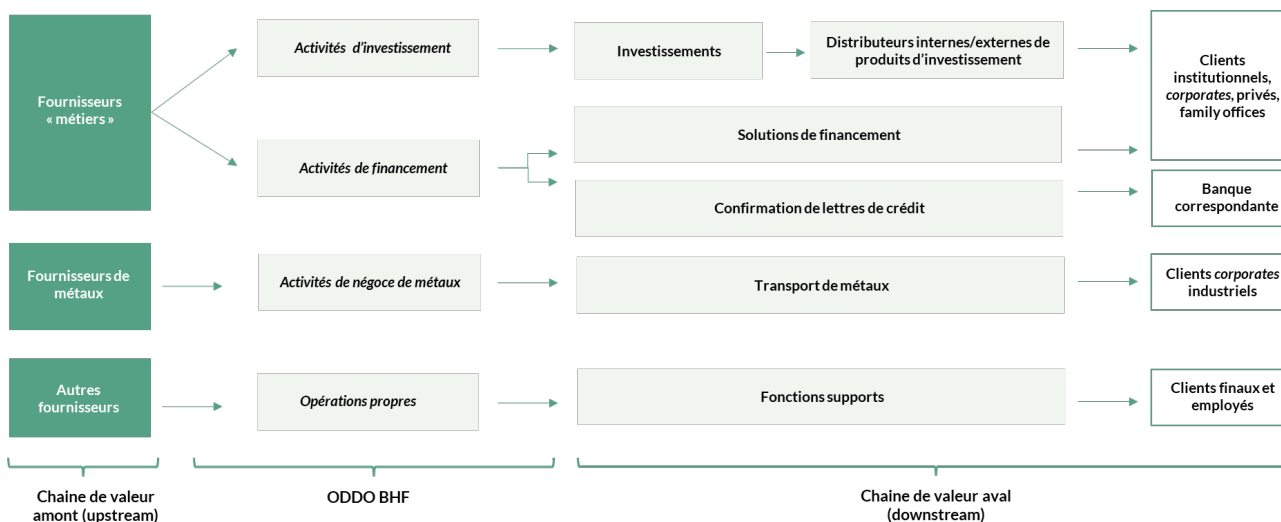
Fournisseurs « métiers »

Activités d'investissement

Investissements

Distributeurs internes/externes de produits d'investissement

Clients institutionnels, *corporates*, privés, family offices

Activités de financement

Solutions de financement

Confirmation de lettres de crédit

Banque correspondante

Fournisseurs de métaux

Activités de négoce de métaux

Transport de métaux

Clients *corporates* industriels

Autres fournisseurs

Opérations propres

Fonctions supports

Clients finaux et employés

Chaine de valeur amont (upstream)

ODDO BHF

Chaine de valeur aval (downstream)